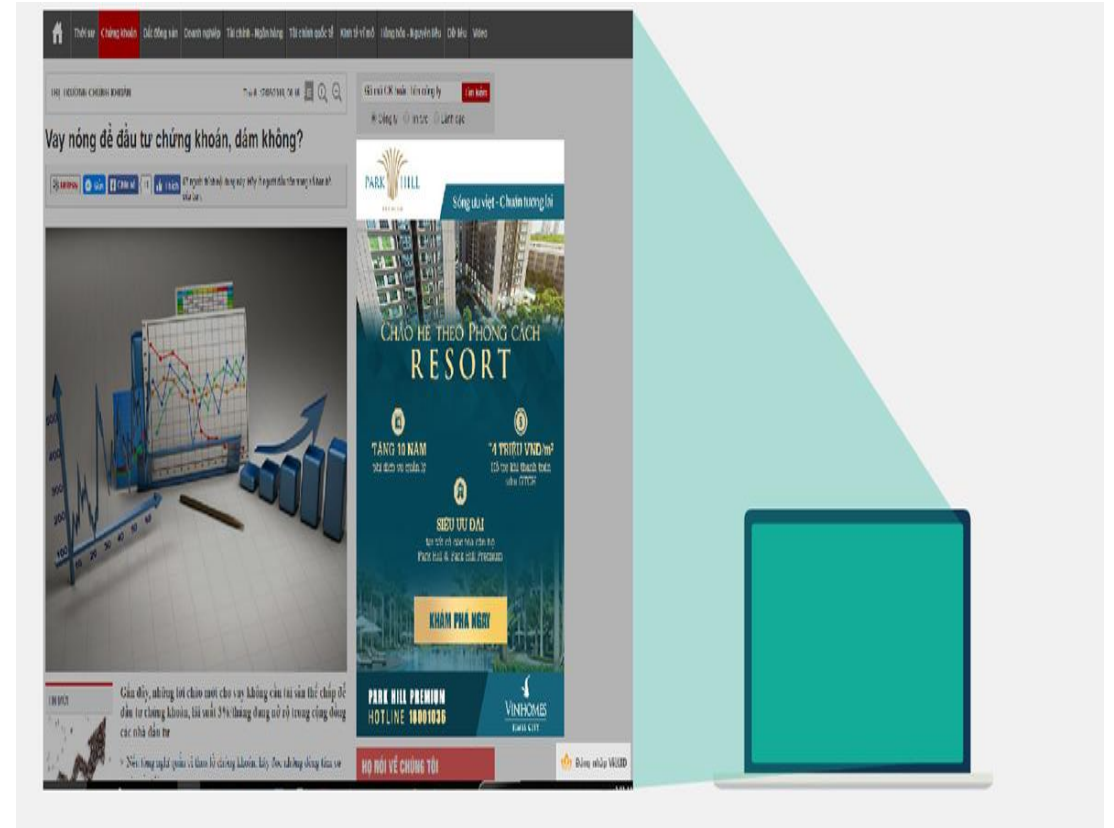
Thời sự | Chứng khoán | Bất động sản | Doanh nghiệp | Tài chính - Ngân hàng | Tài chính quốc tế | Kinh tế vĩ mô | Hàng hóa - Nguyên liệu | Dữ liệu | Video

THỊ TRƯỜNG CHỨNG KHOÁN

Vay nóng để đầu tư chứng khoán, dám không?

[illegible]

Gửi mã CK hoặc tên công ty | Tìm kiếm

PARK HILL

Sống ưu việt - Chuẩn tương lai

CHÀO HÈ THEO PHONG CÁCH RESORT

TẶNG 10 NĂM
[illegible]

4 TRIỆU VNĐ/m²
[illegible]

SIÊU ƯU ĐÃI
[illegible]
Park Hill & Park Hill Premium

KHÁM PHÁ NGAY

PARK HILL PREMIUM
HOTLINE 18001036

VINHOMES
TIMES CITY

Gần đây, những lời chào mời cho vay không cần tài sản thế chấp để đầu tư chứng khoán, lãi suất 5%/tháng đang nở rộ trong cộng đồng các nhà đầu tư

Nếu từng nghĩ quản lí tâm lí chứng khoán, hãy đọc những dòng tâm sự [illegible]

HỌ NÓI VỀ CHÚNG TÔI

Đăng nhập VNID